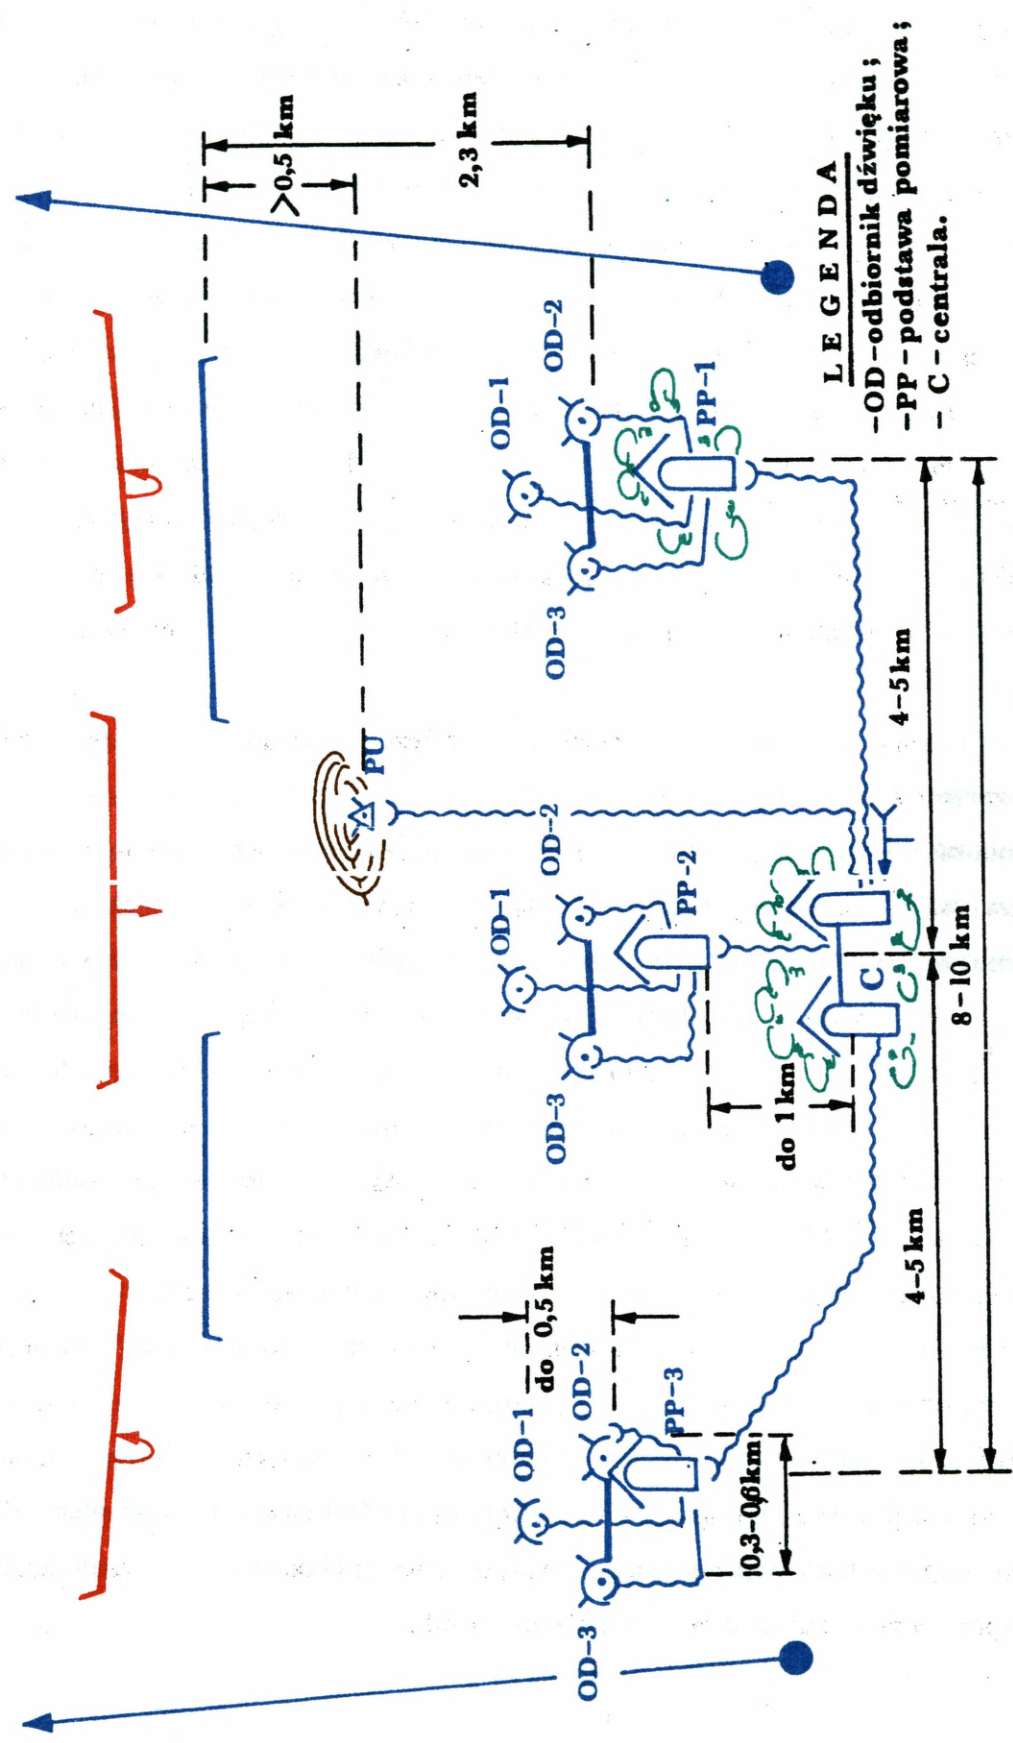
>0,5 km
2,3 km

OD-1
OD-2
PP-1
OD-3

PU

OD-1
OD-2
PP-2
OD-3

C

4-5 km
8-10 km
do 1 km

OD-1
OD-2
PP-3
OD-3
do 0,5 km
0,3-0,6 km
4-5 km

LEGENDA
-OD-odbiornik dźwięku;
-PP-podstawa pomiarowa;
- C-centrala.